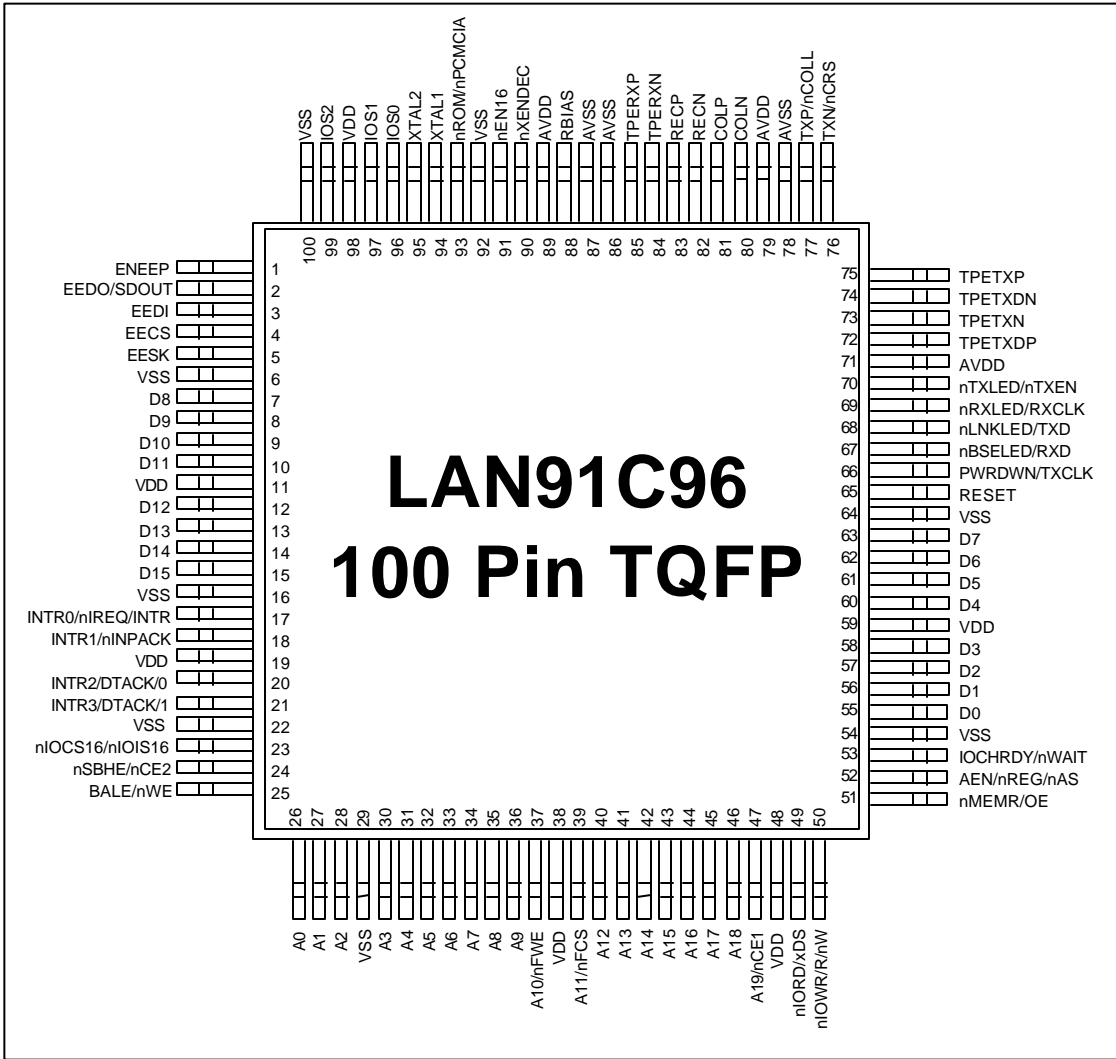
VSS
IOS2
VDD
IOS1
IOS0
XTAL2
XTAL1
nROM/nPCMCIA
VSS
nEN16
nXENDEC
AVDD
RBIAS
AVSS
AVSS
TPERXP
TPERXN
RECP
RECN
COLP
COLN
AVDD
AVSS
TXP/nCOLL
TXN/nCRS

100 99 98 97 96 95 94 93 92 91 90 89 88 87 86 85 84 83 82 81 80 79 78 77 76

ENEEP 1
EEDO/SDOUT 2
EEDI 3
EECS 4
EESK 5
VSS 6
D8 7
D9 8
D10 9
D11 10
VDD 11
D12 12
D13 13
D14 14
D15 15
VSS 16
INTR0/nIREQ/INTR 17
INTR1/nINPACK 18
VDD 19
INTR2/DTACK/0 20
INTR3/DTACK/1 21
VSS 22
nIOCS16/nIOIS16 23
nSBHE/nCE2 24
BALE/nWE 25

LAN91C96
100 Pin TQFP

75 TPETXP
74 TPETXDN
73 TPETXN
72 TPETXDP
71 AVDD
70 nTXLED/nTXEN
69 nRXLED/RXCLK
68 nLNKLED/TXD
67 nBSELED/RXD
66 PWRDWN/TXCLK
65 RESET
64 VSS
63 D7
62 D6
61 D5
60 D4
59 VDD
58 D3
57 D2
56 D1
55 D0
54 VSS
53 IOCHRDY/nWAIT
52 AEN/nREG/nAS
51 nMEMR/OE

26 27 28 29 30 31 32 33 34 35 36 37 38 39 40 41 42 43 44 45 46 47 48 49 50

A0
A1
A2
VSS
A3
A4
A5
A6
A7
A8
A9
A10/nFWE
VDD
A11/nFCS
A12
A13
A14
A15
A16
A17
A18
A19/nCE1
VDD
nIORD/xDS
nIOWR/R/nW